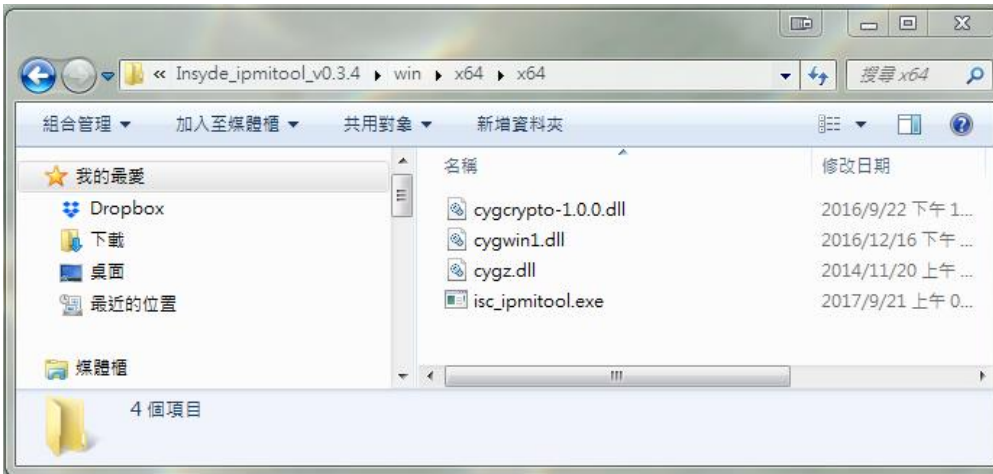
« Insyde_ipmitool_v0.3.4 ▸ win ▸ x64 ▸ x64

搜尋 x64

組合管理 ▾ 加入至媒體櫃 ▾ 共用對象 ▾ 新增資料夾

我的最愛
Dropbox
下載
桌面
最近的位置

媒體櫃

| 名稱 | 修改日期 |
|---|---|
| cygcrypto-1.0.0.dll | 2016/9/22 下午 1... |
| cygwin1.dll | 2016/12/16 下午 ... |
| cygz.dll | 2014/11/20 上午 ... |
| isc_ipmitool.exe | 2017/9/21 上午 0... |

4 個項目